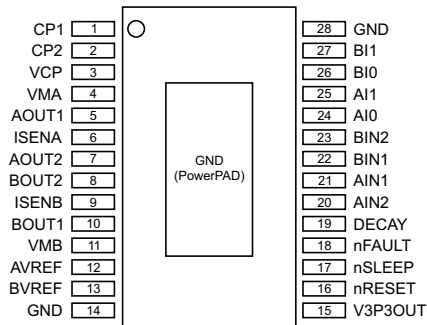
CP1 1
CP2 2
VCP 3
VMA 4
AOUT1 5
ISENA 6
AOUT2 7
BOUT2 8
ISENB 9
BOUT1 10
VMB 11
AVREF 12
BVREF 13
GND 14

GND
(PowerPAD)

28 GND
27 BI1
26 BI0
25 AI1
24 AI0
23 BIN2
22 BIN1
21 AIN1
20 AIN2
19 DECAY
18 nFAULT
17 nSLEEP
16 nRESET
15 V3P3OUT